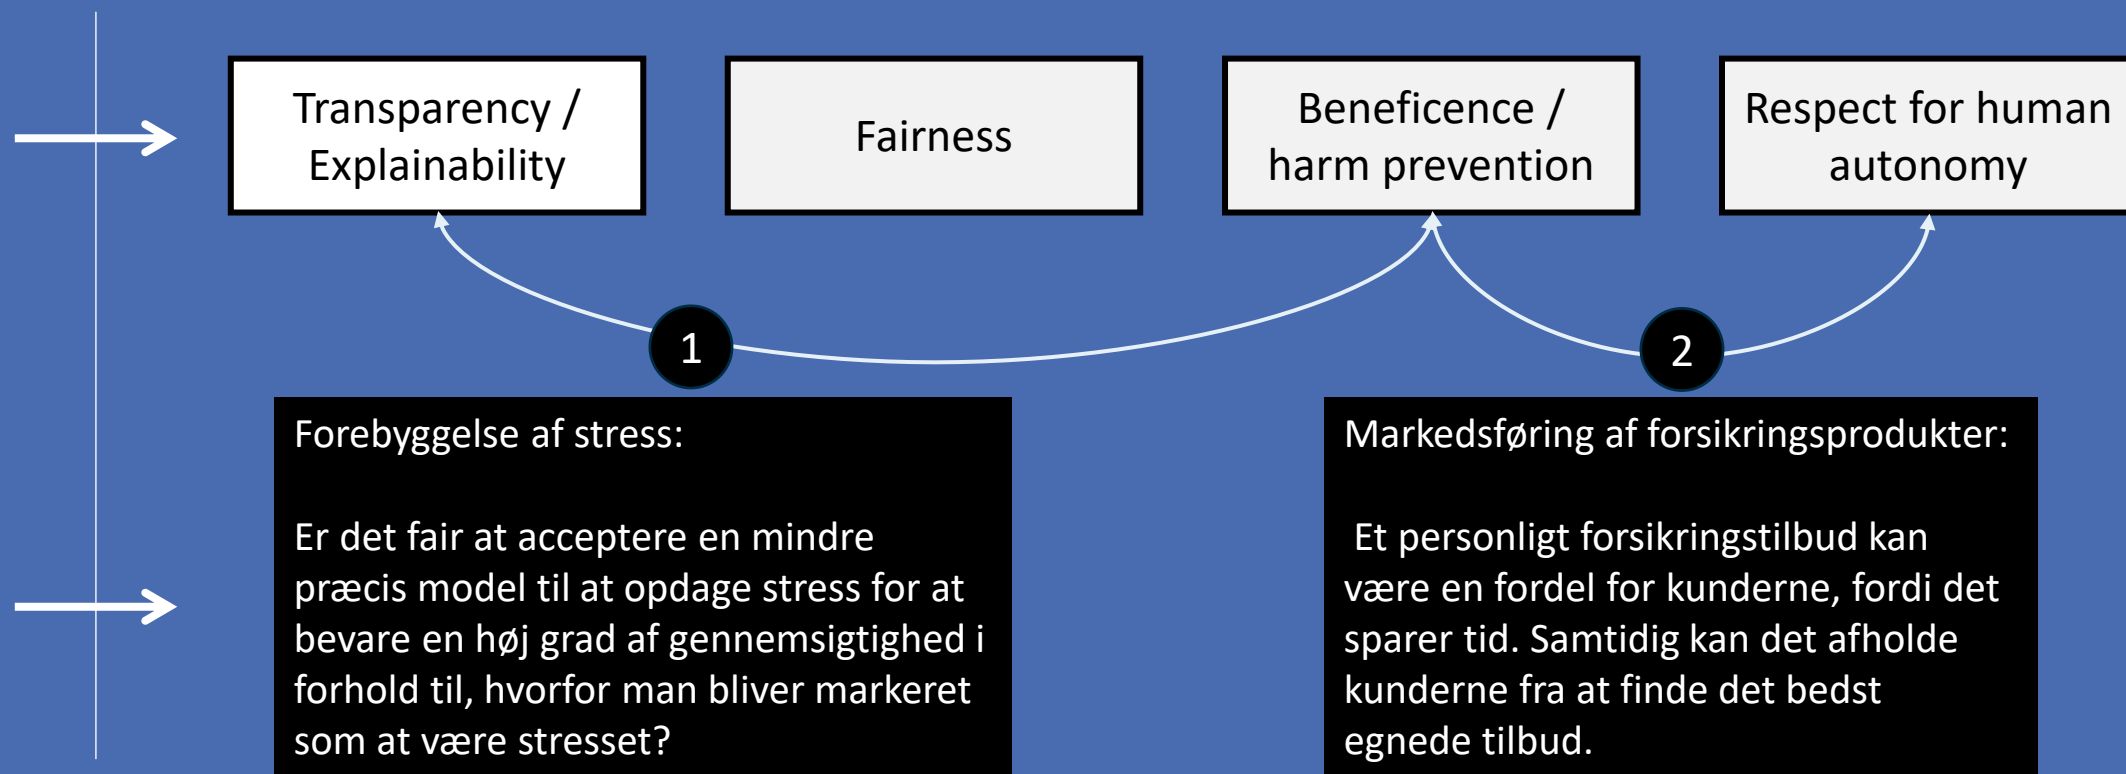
Transparency / Explainability

Fairness

Beneficence / harm prevention

Respect for human autonomy

1

2

Forebyggelse af stress:

Er det fair at acceptere en mindre præcis model til at opdage stress for at bevare en høj grad af gennemsigtighed i forhold til, hvorfor man bliver markeret som at være stresset?

Markedsføring af forsikringsprodukter:

Et personligt forsikringstilbud kan være en fordel for kunderne, fordi det sparer tid. Samtidig kan det afholde kunderne fra at finde det bedst egnede tilbud.